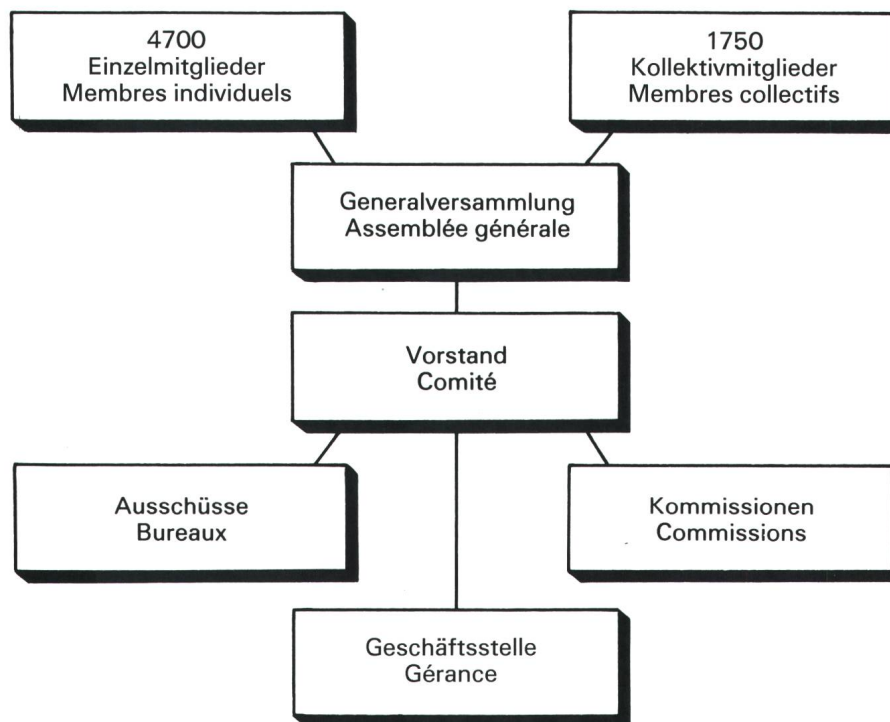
4700
Einzelmitglieder
Membres individuels

1750
Kollektivmitglieder
Membres collectifs

Generalversammlung
Assemblée générale

Vorstand
Comité

Ausschüsse
Bureaux

Kommissionen
Commissions

Geschäftsstelle
Gérance